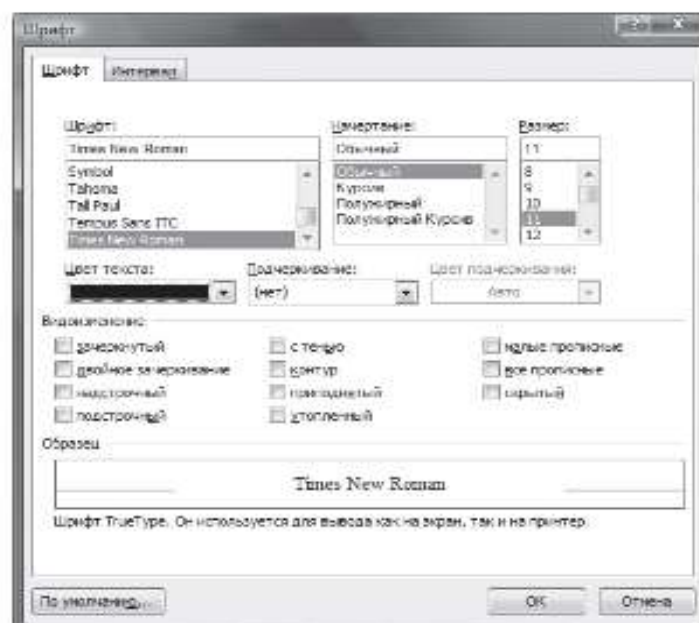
Шрифт

Шрифт | Интервал

Шрифт:
Times New Roman
Symbol
Tahoma
Tall Paul
Tempus Sans ITC
Times New Roman

Начертание:
Обычный
Обычный
Курсив
Полужирный
Полужирный Курсив

Размер:
11
8
9
10
11
12

Цвет текста:
Подчеркивание:
(нет)
Цвет подчеркивания:
Авто

Видоизменение
зачеркнутый
двойное зачеркивание
надстрочный
подстрочный
с тенью
контур
приподнятый
утопленный
малые прописные
все прописные
скрытый

Образец
Times New Roman

Шрифт TrueType. Он используется для вывода как на экран, так и на принтер.

По умолчанию...
OK
Отмена